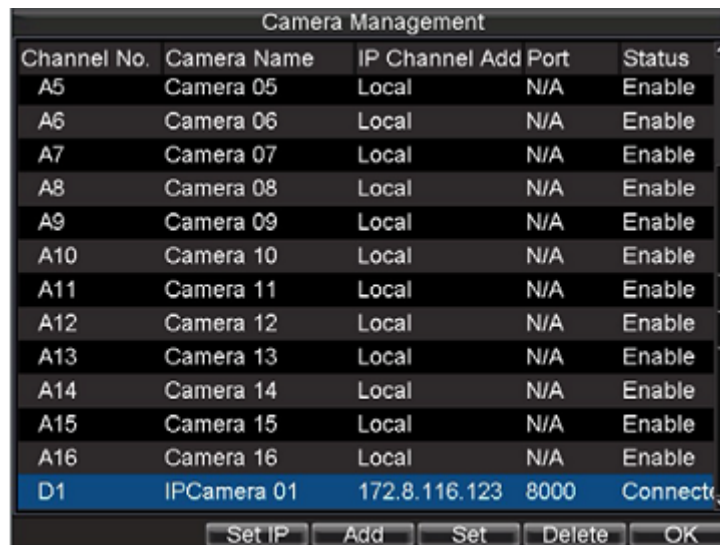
Camera Management

| Channel No. | Camera Name | IP Channel Add | Port | Status |
|---|---|---|---|---|
| A5 | Camera 05 | Local | N/A | Enable |
| A6 | Camera 06 | Local | N/A | Enable |
| A7 | Camera 07 | Local | N/A | Enable |
| A8 | Camera 08 | Local | N/A | Enable |
| A9 | Camera 09 | Local | N/A | Enable |
| A10 | Camera 10 | Local | N/A | Enable |
| A11 | Camera 11 | Local | N/A | Enable |
| A12 | Camera 12 | Local | N/A | Enable |
| A13 | Camera 13 | Local | N/A | Enable |
| A14 | Camera 14 | Local | N/A | Enable |
| A15 | Camera 15 | Local | N/A | Enable |
| A16 | Camera 16 | Local | N/A | Enable |
| D1 | IPCamera 01 | 172.8.116.123 | 8000 | Connect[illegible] |

Set IP Add Set Delete OK